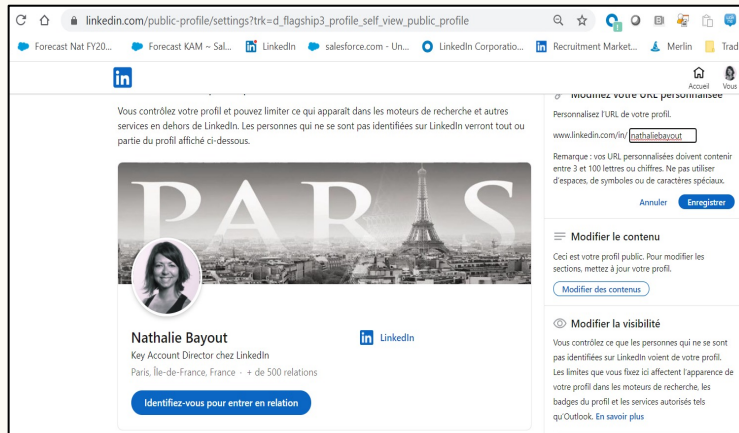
linkedin.com/public-profile/settings?trk=d_flagship3_profile_self_view_public_profile

Forecast Nat FY20... Forecast KAM ~ Sal... LinkedIn salesforce.com - Un... LinkedIn Corporatio... Recruitment Market... Merlin Trad

Accueil Vous

Vous contrôlez votre profil et pouvez limiter ce qui apparaît dans les moteurs de recherche et autres services en dehors de LinkedIn. Les personnes qui ne se sont pas identifiées sur LinkedIn verront tout ou partie du profil affiché ci-dessous.

PARIS

Nathalie Bayout

Key Account Director chez LinkedIn

Paris, Île-de-France, France · + de 500 relations

Identifiez-vous pour entrer en relation

LinkedIn

Modifiez votre URL personnalisée

Personnalisez l'URL de votre profil.

www.linkedin.com/in/ nathaliebayout

Remarque : vos URL personnalisées doivent contenir entre 3 et 100 lettres ou chiffres. Ne pas utiliser d'espaces, de symboles ou de caractères spéciaux.

Annuler Enregistrer

Modifier le contenu

Ceci est votre profil public. Pour modifier les sections, mettez à jour votre profil.

Modifier des contenus

Modifier la visibilité

Vous contrôlez ce que les personnes qui ne se sont pas identifiées sur LinkedIn voient de votre profil. Les limites que vous fixez ici affectent l'apparence de votre profil dans les moteurs de recherche, les badges du profil et les services autorisés tels qu'Outlook. En savoir plus